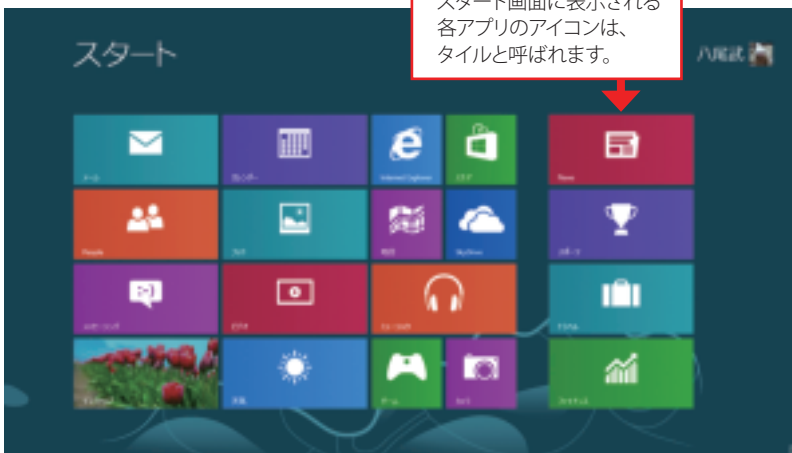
スタート画面に表示される各アプリのアイコンは、タイルと呼ばれます。

スタート

八尾武

メール

カレンダー

Internet Explorer

ストア

News

People

フォト

地図

SkyDrive

スポーツ

メッセージング

ビデオ

ミュージック

トラベル

デスクトップ

天気

ゲーム

カメラ

ファイナンス